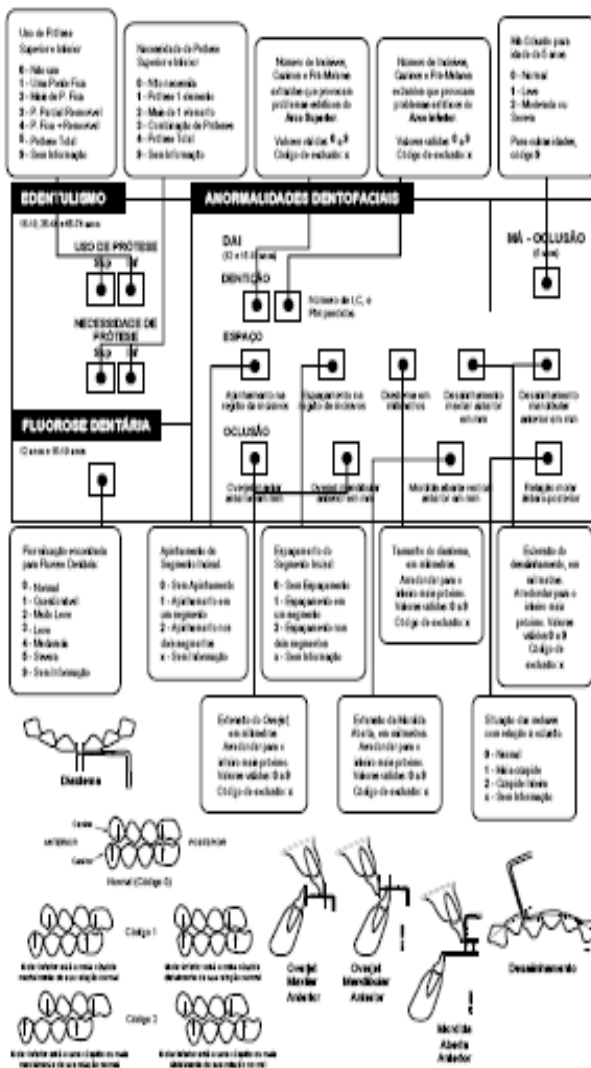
Uso de Prótese Superior e Inferior

0 - Não usa
1 - Uma Ponte Fixa
2 - Mais de P. Fixa
3 - P. Parcial Removível
4 - P. Fixa + Removível
5 - Prótese Total
9 - Sem Informação

Necessidade de Prótese Superior e Inferior

0 - Não necessita
1 - Prótese 1 elemento
2 - Mais de 1 elemento
3 - Combinação de Próteses
4 - Prótese Total
9 - Sem Informação

Número de Incisivos, Caninos e Pré-Molares extraídos que provocam problemas estéticos do Arco Superior.

Valores válidos: 0 a 9
Código de exclusão: x

Número de Incisivos, Caninos e Pré-Molares extraídos que provocam problemas estéticos do Arco Inferior.

Valores válidos: 0 a 9
Código de exclusão: x

Má Oclusão para idade de 5 anos

0 - Normal
1 - Leve
2 - Moderada ou Severa

Para outras idades, código 9

EDENTULISMO

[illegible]

USO DE PRÓTESE
SUP INF

NECESSIDADE DE PRÓTESE
SUP INF

ANORMALIDADES DENTOFACIAIS

DAI
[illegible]

DENTIÇÃO

Número de I, C, e PM perdidos

MÁ - OCLUSÃO
(5 anos)

ESPAÇO

Apinhamento na região de incisivos

Espaçamento na região de incisivos

Diastema em milímetros

Desalinhamento maxilar anterior em mm

Desalinhamento mandibular anterior em mm

FLUOROSE DENTÁRIA

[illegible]

OCLUSÃO

Overjet maxilar anterior em mm

Overjet mandibular anterior em mm

Mordida aberta vertical anterior em mm

Relação molar ântero-posterior

Por situação encontrada para Fluorose Dentária:

0 - Normal
1 - Questionável
2 - Muito Leve
3 - Leve
4 - Moderada
5 - Severa
9 - Sem Informação

Apinhamento do Segmento Incisal:

0 - Sem Apinhamento
1 - Apinhamento em um segmento
2 - Apinhamento nos dois segmentos
x - Sem Informação

Espaçamento do Segmento Incisal:

0 - Sem Espaçamento
1 - Espaçamento em um segmento
2 - Espaçamento nos dois segmentos
x - Sem Informação

Tamanho do diastema, em milímetros.
Arredondar para o inteiro mais próximo.
Valores válidos: 0 a 9
Código de exclusão: x

Extensão do desalinhamento, em milímetros.
Arredondar para o inteiro mais próximo.
Valores válidos: 0 a 9
Código de exclusão: x

Extensão do Overjet em milímetros.
Arredondar para o inteiro mais próximo.
Valores válidos: 0 a 9
Código de exclusão: x

Extensão da Mordida Aberta, em milímetros.
Arredondar para o inteiro mais próximo.
Valores válidos: 0 a 9
Código de exclusão: x

Situação dos molares com relação à oclusão

0 - Normal
1 - Meia cúspide
2 - Cúspide inteira
x - Sem Informação

Diastema

Canino
ANTERIOR
POSTERIOR
Canino

Normal (Código 0)

Código 1

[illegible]

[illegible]

Código 2

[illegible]

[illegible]

Overjet Maxilar Anterior

Overjet Mandibular Anterior

Mordida Aberta Anterior

Desalinhamento